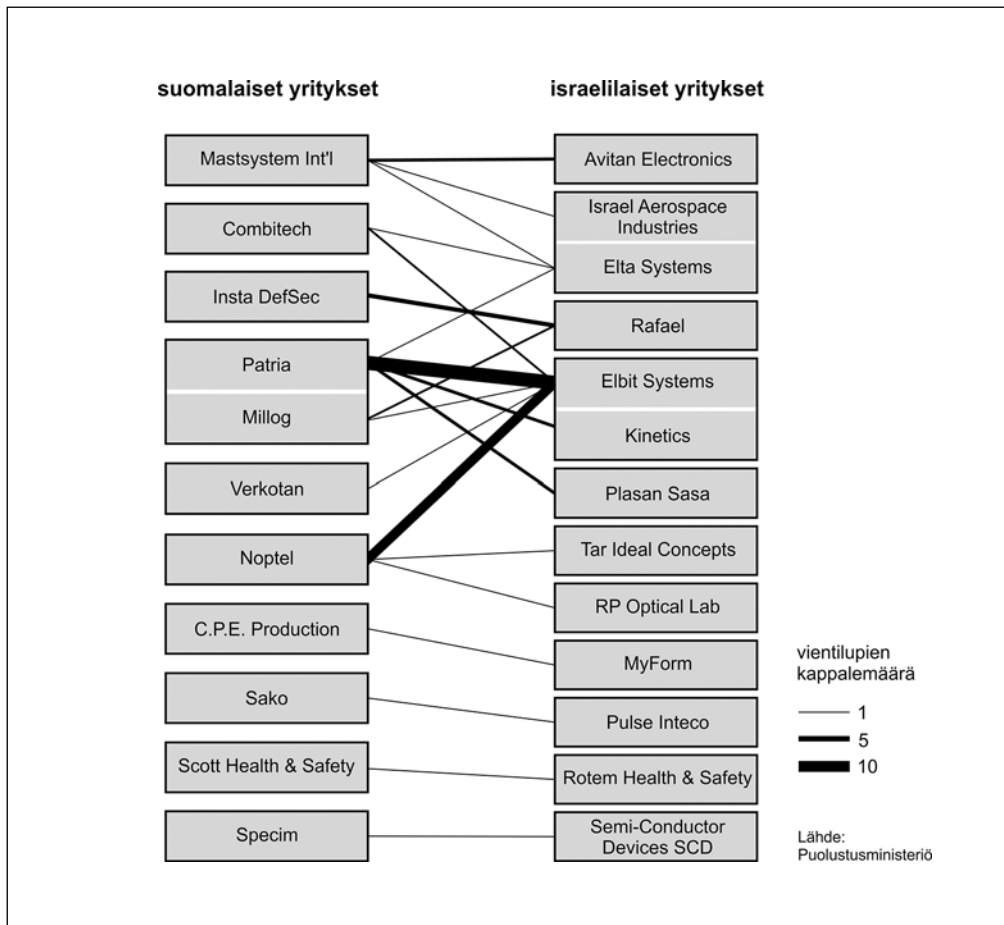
suomalaiset yritykset

israelilaiset yritykset

Mastsystem Int'l

Combitech

Insta DefSec

Patria

Millog

Verkotan

Noptel

C.P.E. Production

Sako

Scott Health & Safety

Specim

Avitan Electronics

Israel Aerospace Industries

Elta Systems

Rafael

Elbit Systems

Kinetics

Plasan Sasa

Tar Ideal Concepts

RP Optical Lab

MyForm

Pulse Inteco

Rotem Health & Safety

Semi-Conductor Devices SCD

vientilupien kappalemäärä

1

5

10

Lähde: Puolustusministeriö